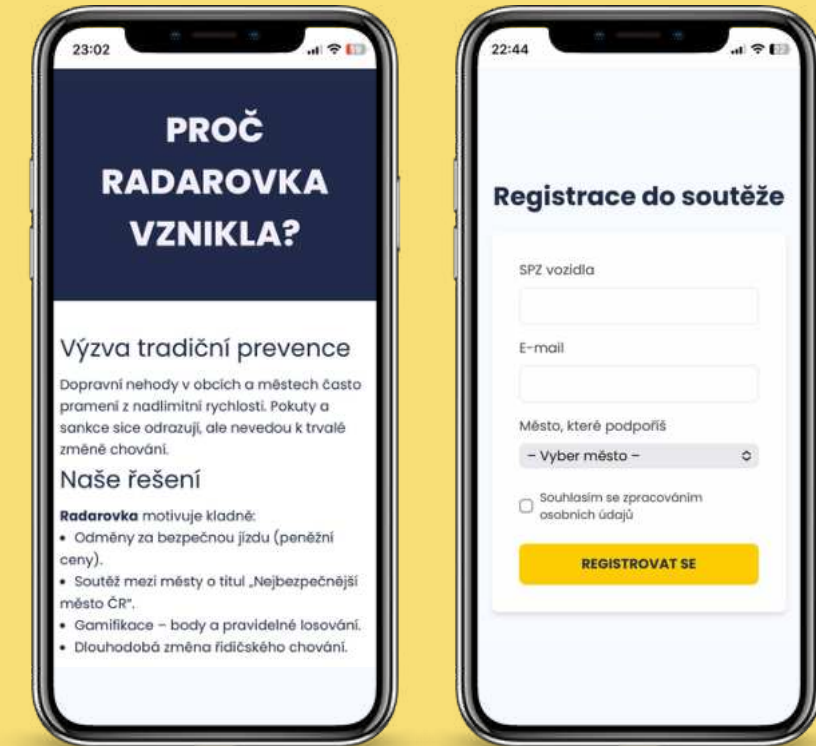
23:02

PROČ RADAROVKA VZNIKLA?

Výzva tradiční prevence

Dopravní nehody v obcích a městech často pramení z nadlimitní rychlosti. Pokuty a sankce sice odrazují, ale nevedou k trvalé změně chování.

Naše řešení

**Radarovka** motivuje kladně:
• Odměny za bezpečnou jízdu (peněžní ceny).
• Soutěž mezi městy o titul „Nejbezpečnější město ČR".
• Gamifikace – body a pravidelné losování.
• Dlouhodobá změna řidičského chování.

22:44

Registrace do soutěže

SPZ vozidla

E-mail

Město, které podpoříš

– Vyber město –

Souhlasím se zpracováním osobních údajů

REGISTROVAT SE